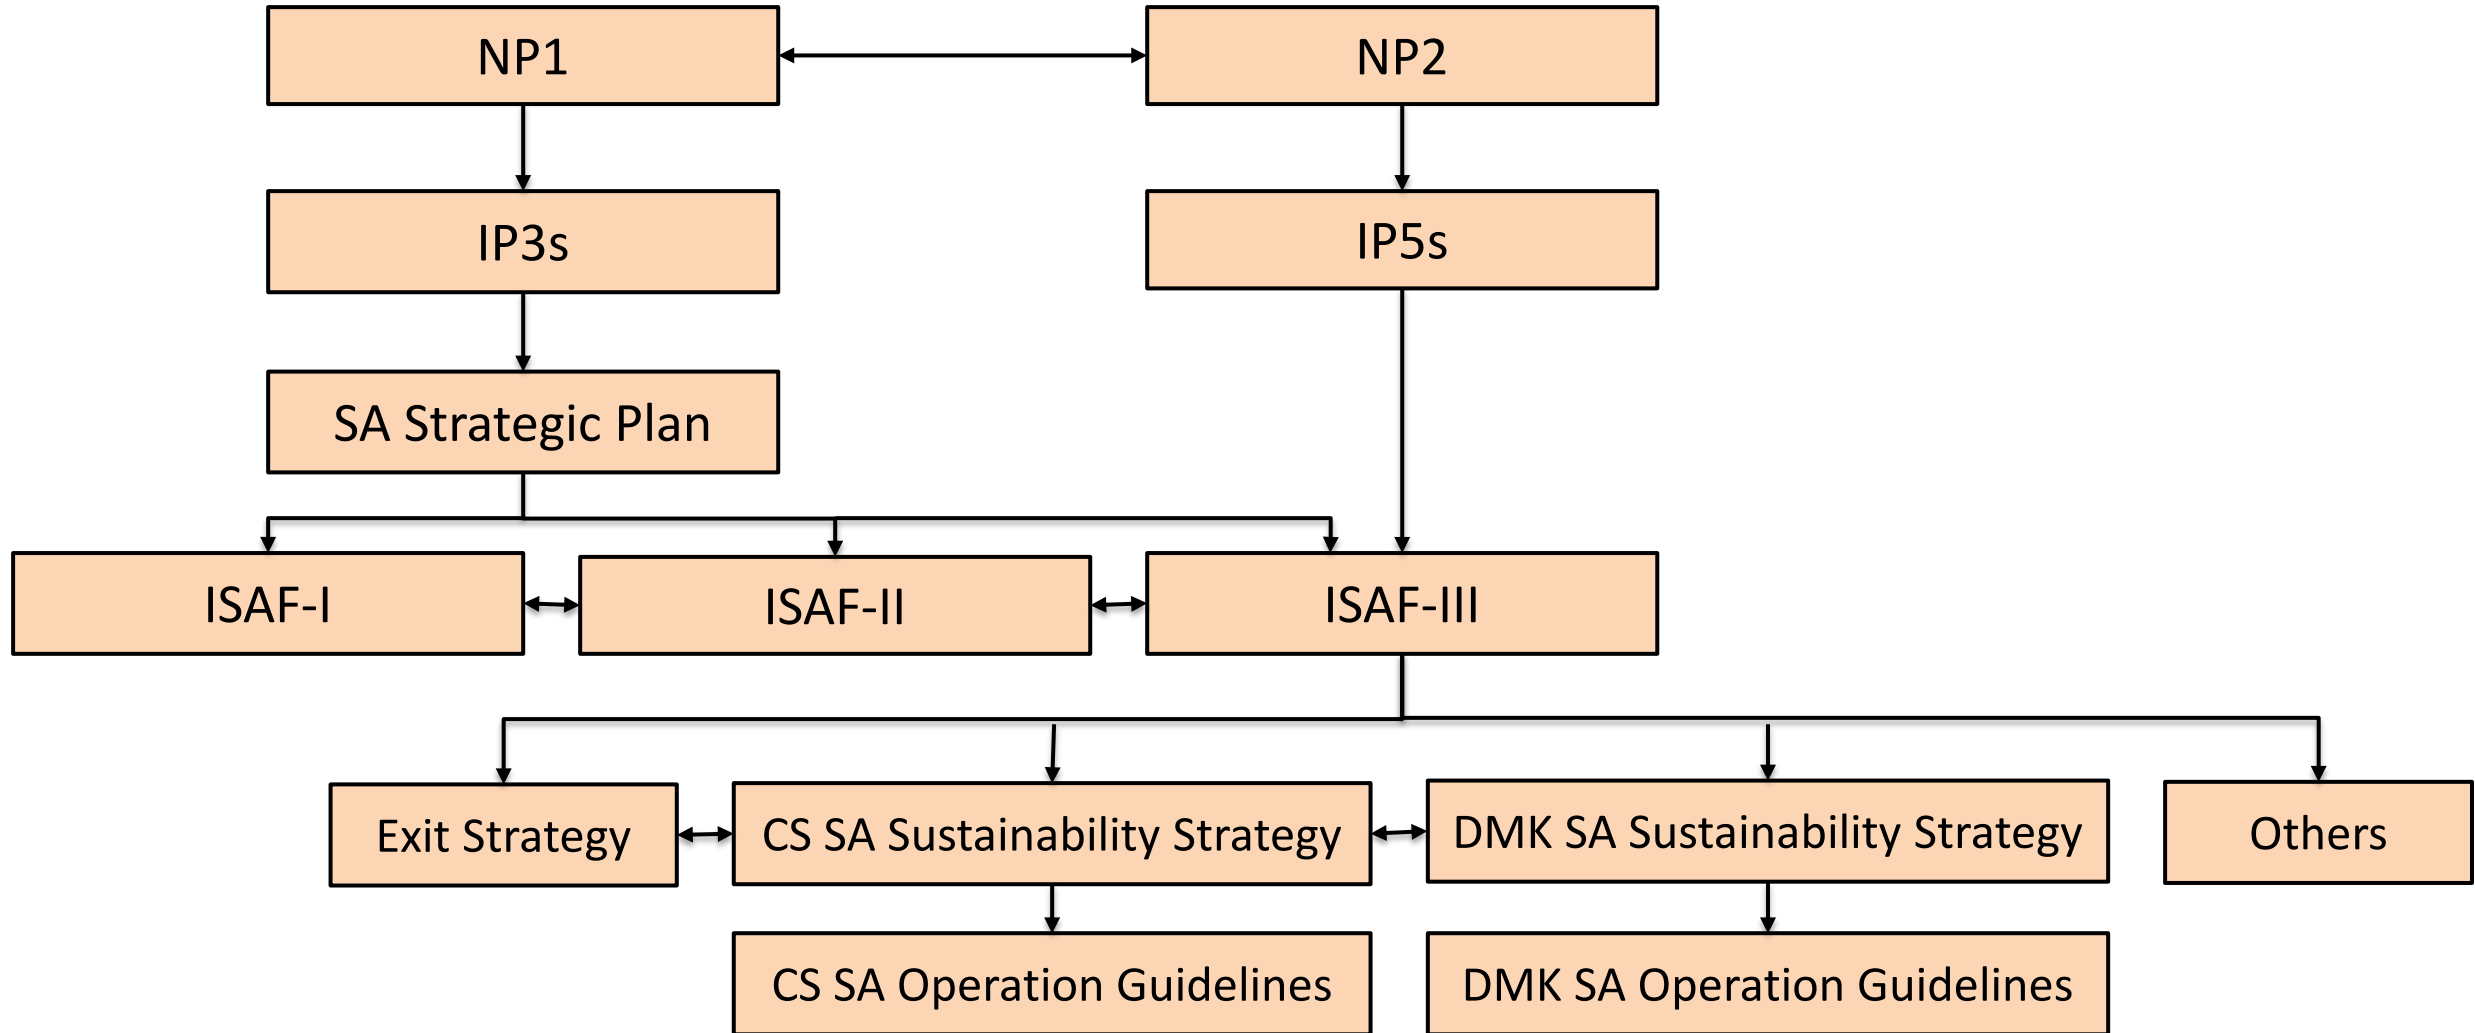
NP1

NP2

IP3s

IP5s

SA Strategic Plan

ISAF-I

ISAF-II

ISAF-III

Exit Strategy

CS SA Sustainability Strategy

DMK SA Sustainability Strategy

Others

CS SA Operation Guidelines

DMK SA Operation Guidelines